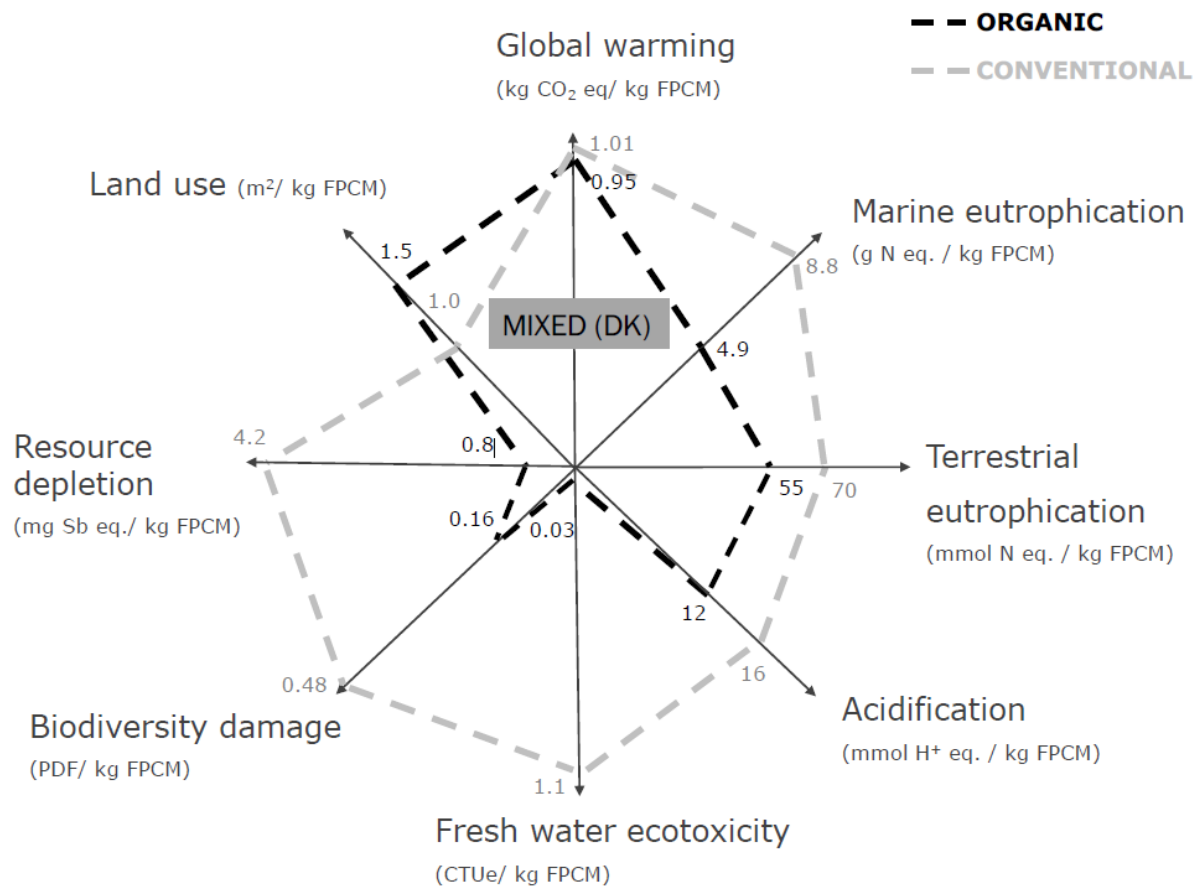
ORGANIC
CONVENTIONAL

Global warming
(kg $CO_2$ eq/ kg FPCM)

1.01
0.95

Land use (m²/ kg FPCM)

1.5

Marine eutrophication
(g N eq. / kg FPCM)

8.8

1.0

MIXED (DK)

4.9

Resource depletion
(mg Sb eq./ kg FPCM)

4.2

0.8

Terrestrial eutrophication
(mmol N eq. / kg FPCM)

55
70

0.16
0.03

12

16

0.48

Acidification
(mmol $H^+$ eq. / kg FPCM)

Biodiversity damage
(PDF/ kg FPCM)

1.1

Fresh water ecotoxicity
(CTUe/ kg FPCM)